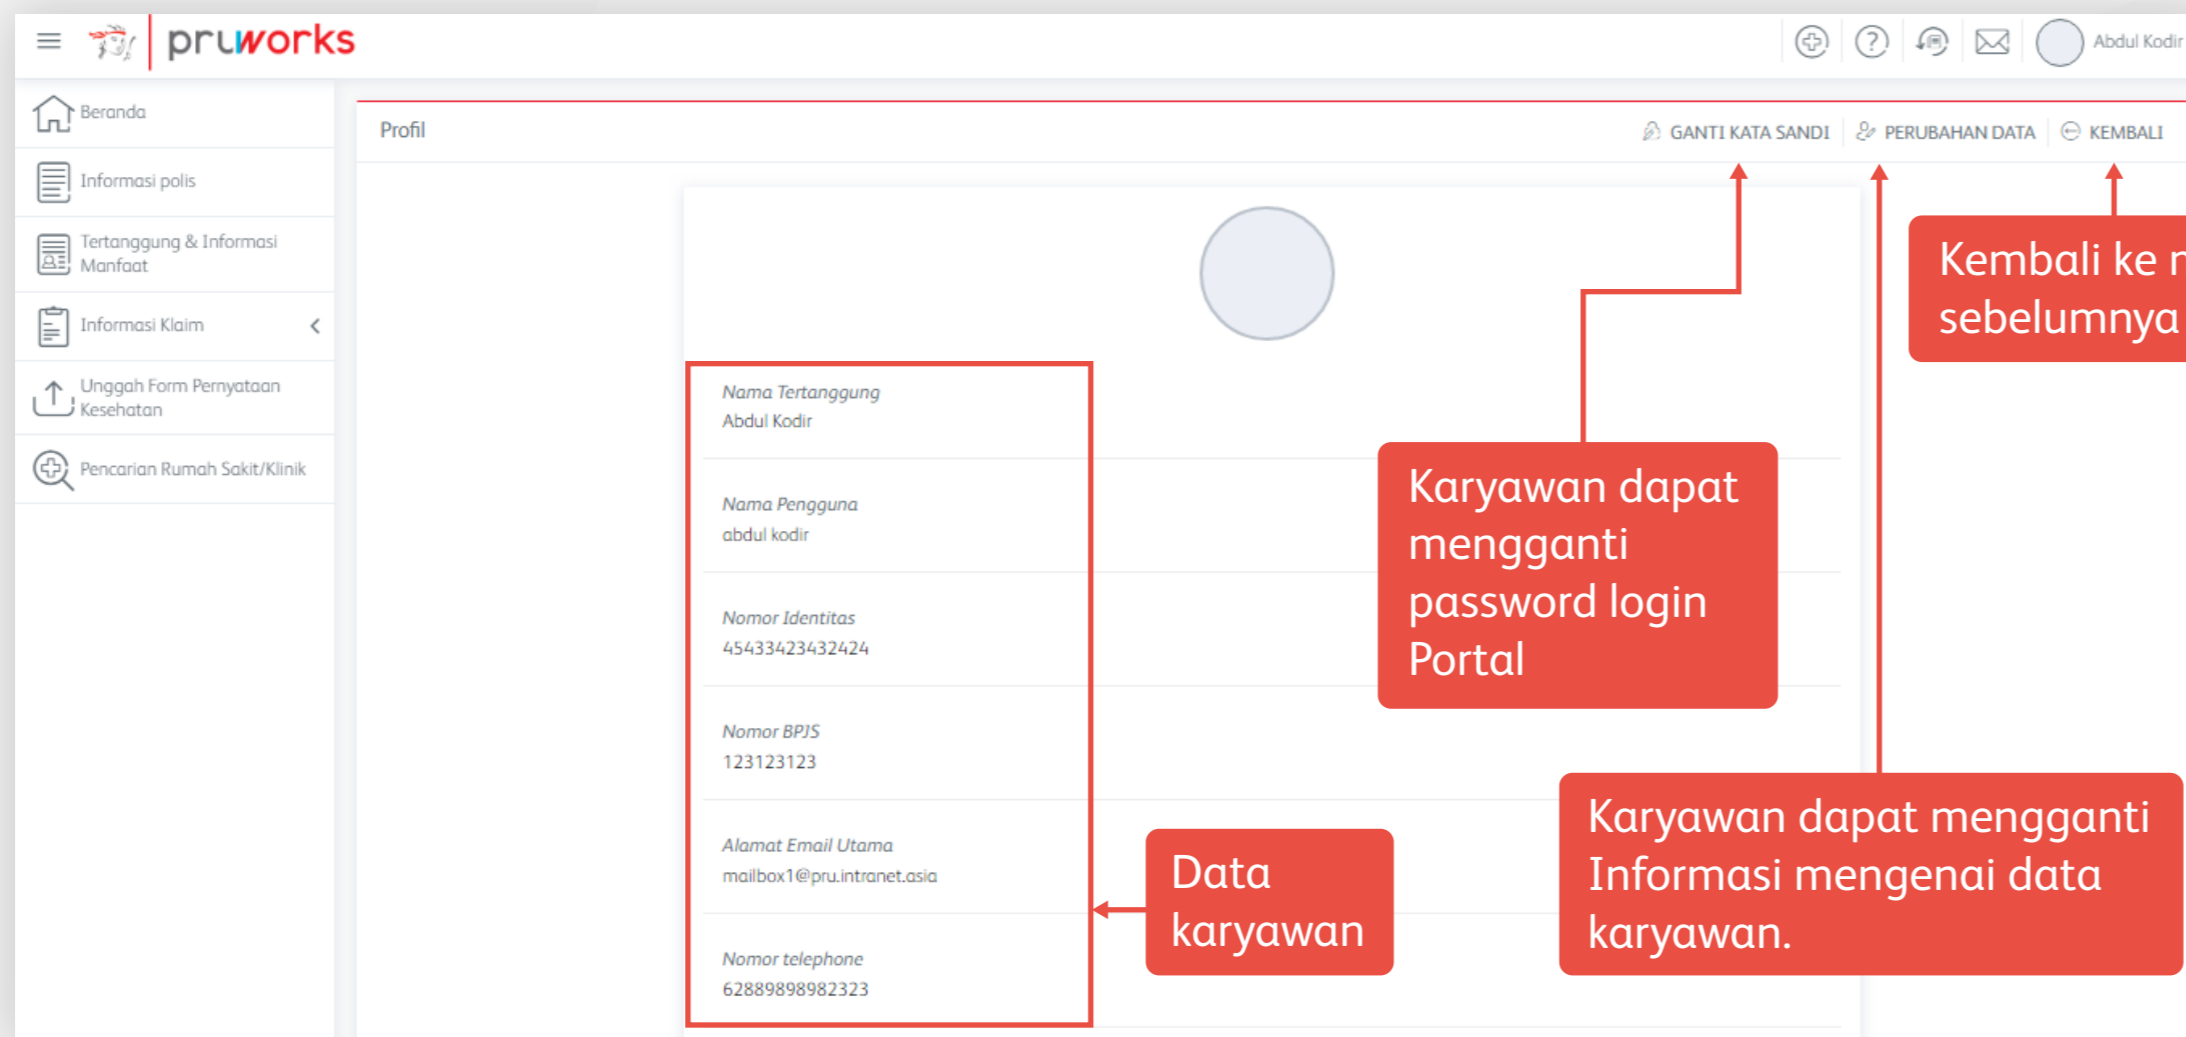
pruworks

Abdul Kodir

Beranda

Informasi polis

Tertanggung & Informasi Manfaat

Informasi Klaim

Unggah Form Pernyataan Kesehatan

Pencarian Rumah Sakit/Klinik

Profil

GANTI KATA SANDI

PERUBAHAN DATA

KEMBALI

Kembali ke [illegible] sebelumnya

Nama Tertanggung
Abdul Kodir

Nama Pengguna
abdul kodir

Nomor Identitas
45433423432424

Nomor BPJS
123123123

Alamat Email Utama
mailbox1@pru.intranet.asia

Nomor telephone
62889898982323

Karyawan dapat mengganti password login Portal

Data karyawan

Karyawan dapat mengganti Informasi mengenai data karyawan.